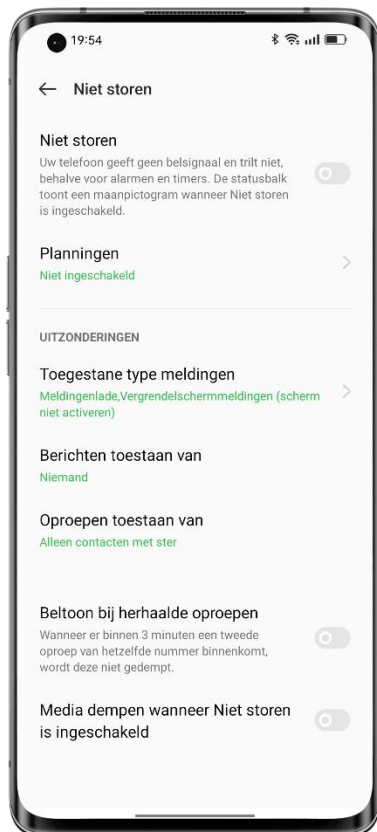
19:54

← Niet storen

Niet storen
Uw telefoon geeft geen belsignaal en trilt niet, behalve voor alarmen en timers. De statusbalk toont een maanpictogram wanneer Niet storen is ingeschakeld.

Planningen
Niet ingeschakeld

UITZONDERINGEN

Toegestane type meldingen
Meldingenlade,Vergrendelschermmeldingen (scherm niet activeren)

Berichten toestaan van
Niemand

Oproepen toestaan van
Alleen contacten met ster

Beltoon bij herhaalde oproepen
Wanneer er binnen 3 minuten een tweede oproep van hetzelfde nummer binnenkomt, wordt deze niet gedempt.

Media dempen wanneer Niet storen is ingeschakeld